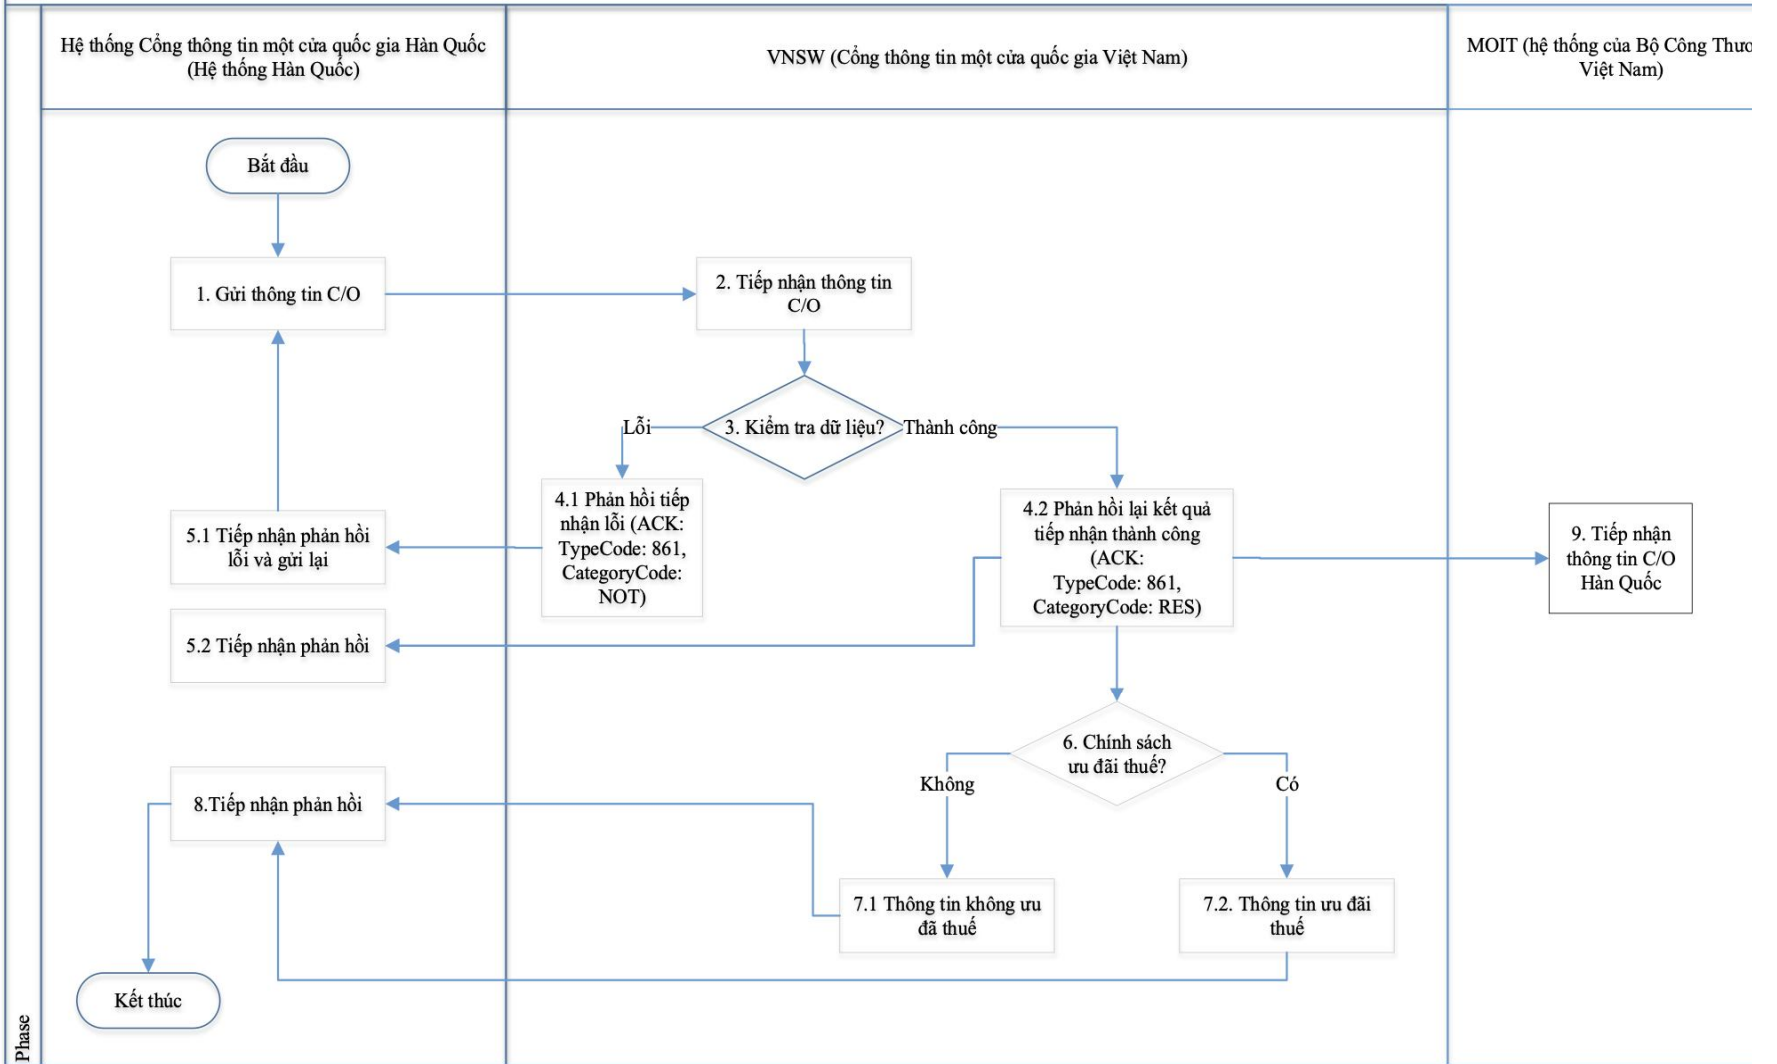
Hệ thống Cổng thông tin một cửa quốc gia Hàn Quốc (Hệ thống Hàn Quốc)

VNSW (Cổng thông tin một cửa quốc gia Việt Nam)

MOIT (hệ thống của Bộ Công Thươ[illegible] Việt Nam)

Bắt đầu

1. Gửi thông tin C/O

2. Tiếp nhận thông tin C/O

3. Kiểm tra dữ liệu?

Lỗi

Thành công

4.1 Phản hồi tiếp nhận lỗi (ACK: TypeCode: 861, CategoryCode: NOT)

4.2 Phản hồi lại kết quả tiếp nhận thành công (ACK: TypeCode: 861, CategoryCode: RES)

5.1 Tiếp nhận phản hồi lỗi và gửi lại

5.2 Tiếp nhận phản hồi

9. Tiếp nhận thông tin C/O Hàn Quốc

6. Chính sách ưu đãi thuế?

Không

Có

8.Tiếp nhận phản hồi

7.1 Thông tin không ưu đã thuế

7.2. Thông tin ưu đãi thuế

Kết thúc

Phase